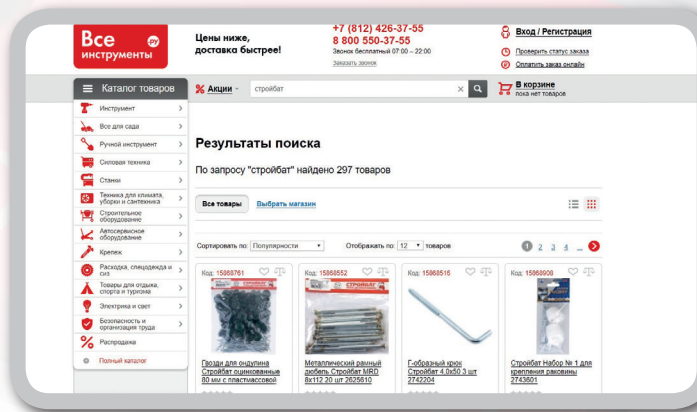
Все инструменты .ру

Цены ниже, доставка быстрее!

+7 (812) 426-37-55
8 800 550-37-55
Звонок бесплатный 07:00 – 22:00
Заказать звонок

Вход / Регистрация
Проверить статус заказа
Оплатить заказ онлайн

Каталог товаров
Акции
стройбат
В корзине
пока нет товаров

Инструмент
Все для сада
Ручной инструмент
Силовая техника
Станки
Техника для климата, уборки и сантехника
Строительное оборудование
Автосервисное оборудование
Крепеж
Расходка, спецодежда и сиз
Товары для отдыха, спорта и туризма
Электрика и свет
Безопасность и организация труда
Распродажа
Полный каталог

Результаты поиска

По запросу "стройбат" найдено 297 товаров

Все товары
Выбрать магазин

Сортировать по: Популярности
Отображать по: 12 товаров
1 2 3 4 ...

Код: 15868761
Гвозди для ондулина Стройбат оцинкованные 80 мм с пластмассовой

Код: 15868552
Металлический рамный дюбель Стройбат MRD 8х112 20 шт 2625610

Код: 15868516
Г-образный крюк Стройбат 4.0х50 3 шт 2742204

Код: 15868908
Стройбат Набор № 1 для крепления раковины 2743601